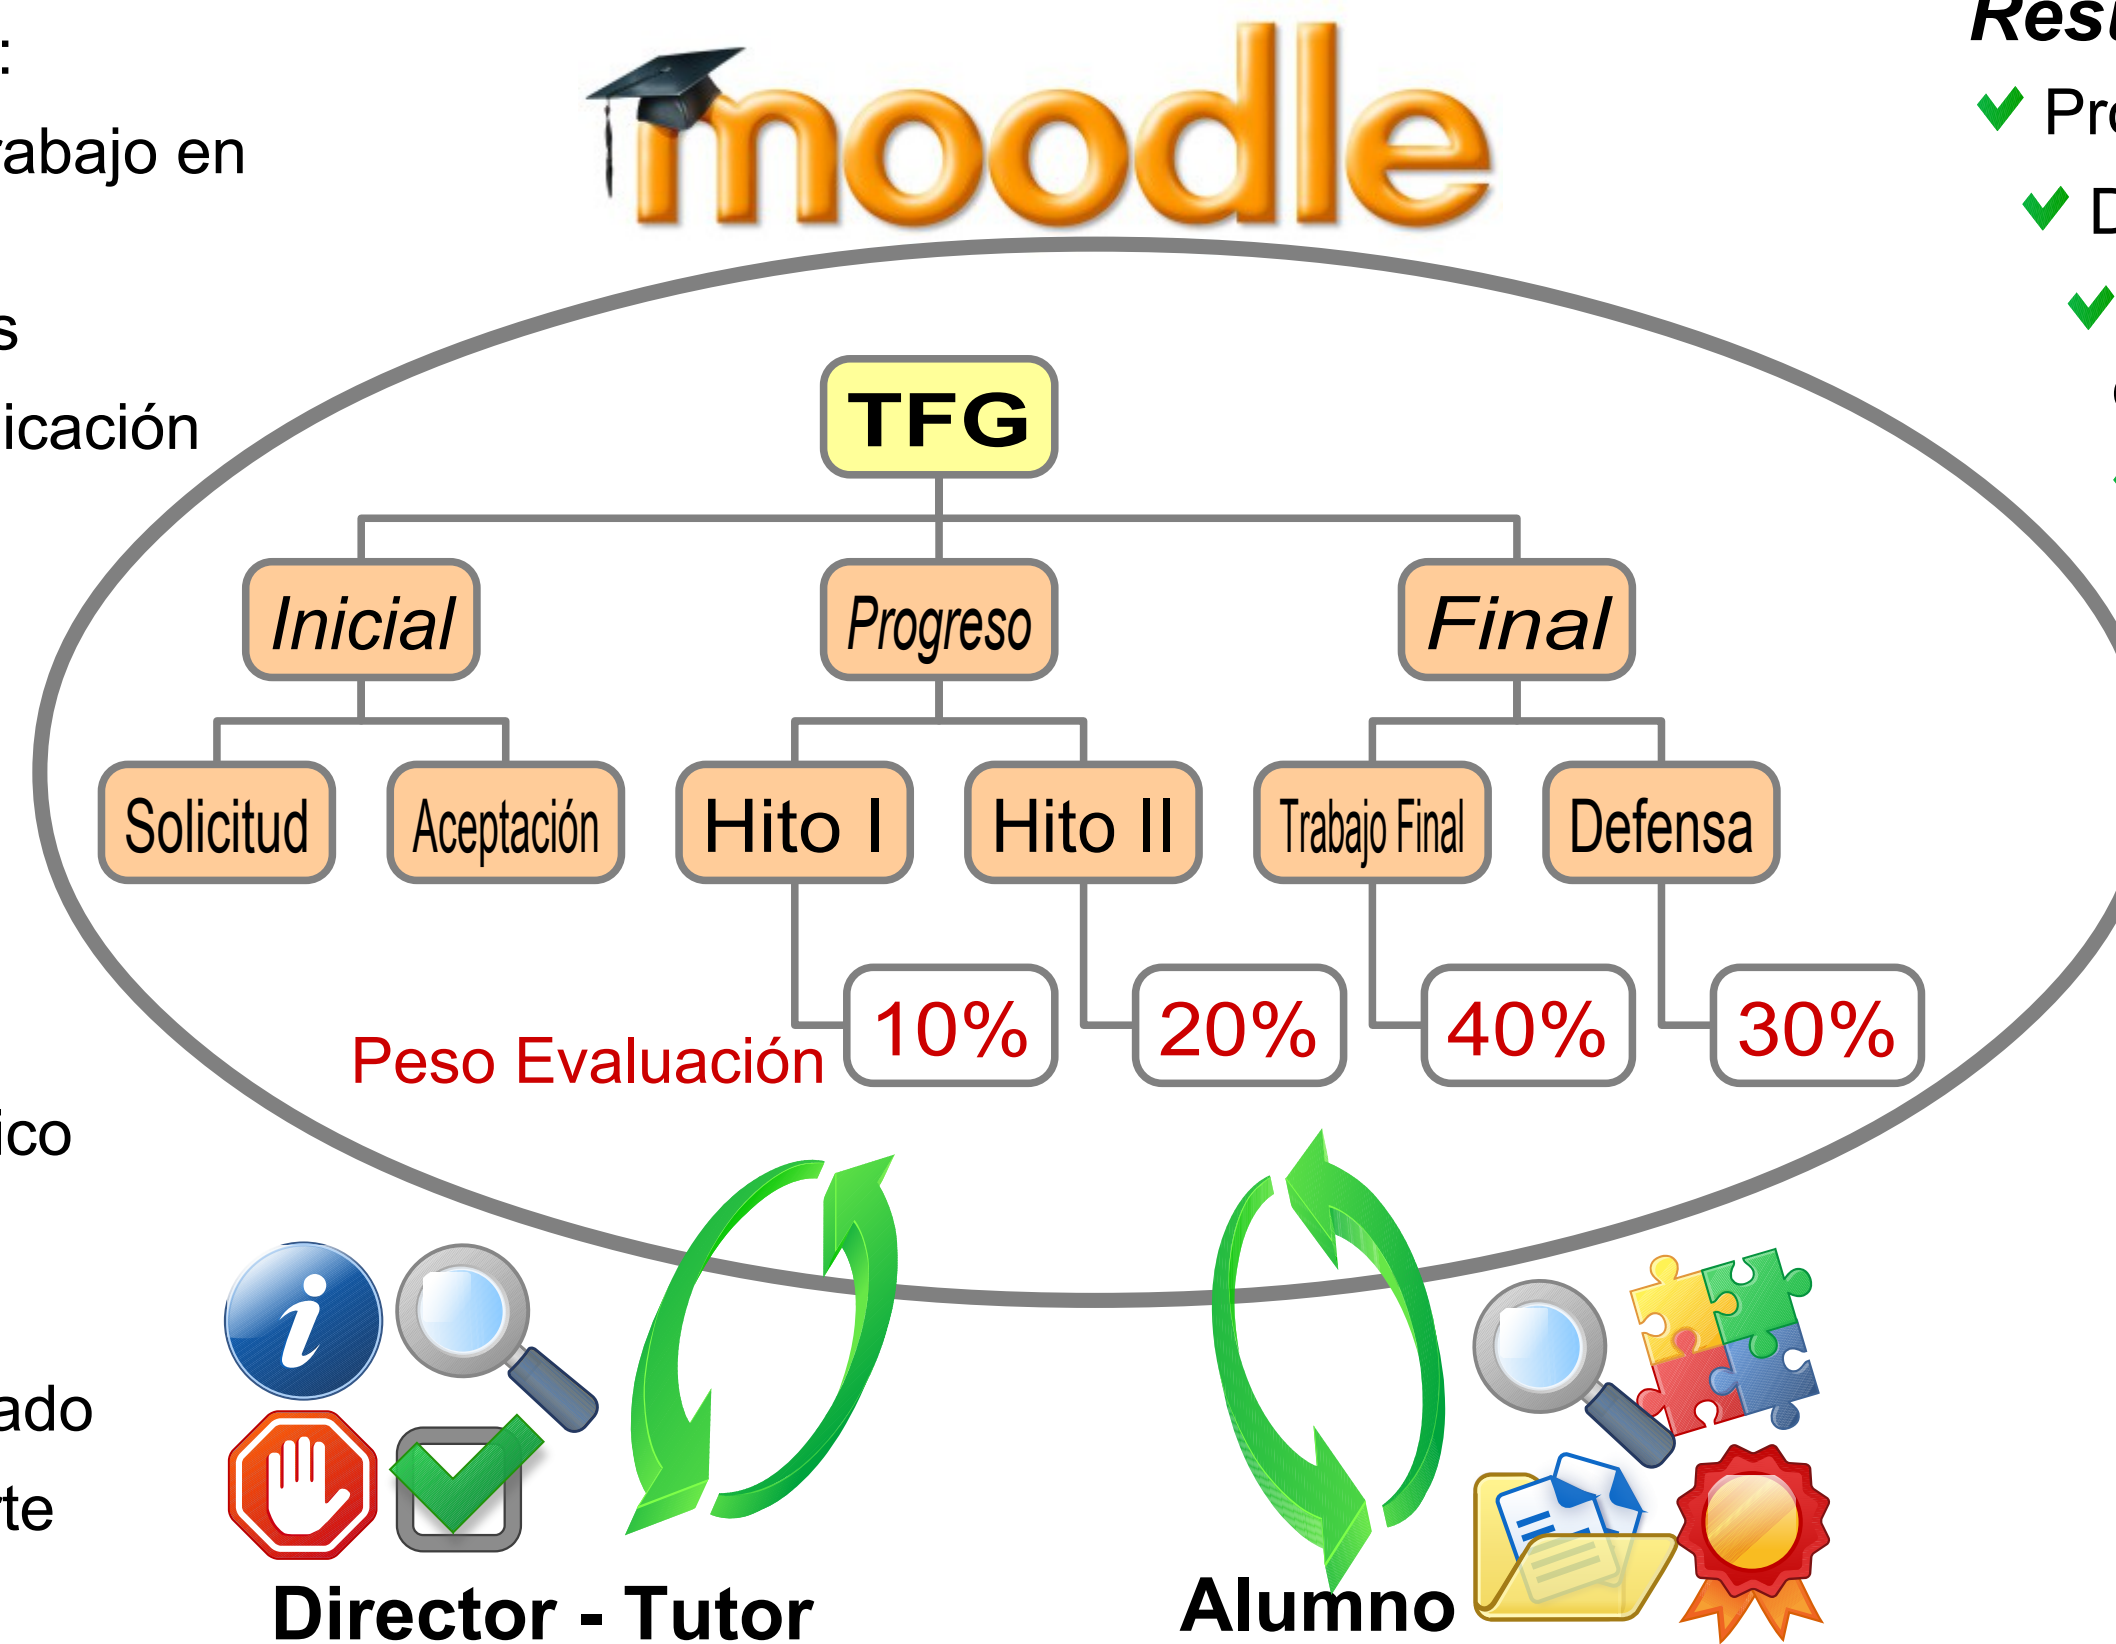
:

rabajo en

s

icación

ico

ado

te

moodle

Resu

Pro

D

TFG

Inicial

Progreso

Final

Solicitud

Aceptación

Hito I

Hito II

Trabajo Final

Defensa

Peso Evaluación

10%

20%

40%

30%

Director - Tutor

Alumno